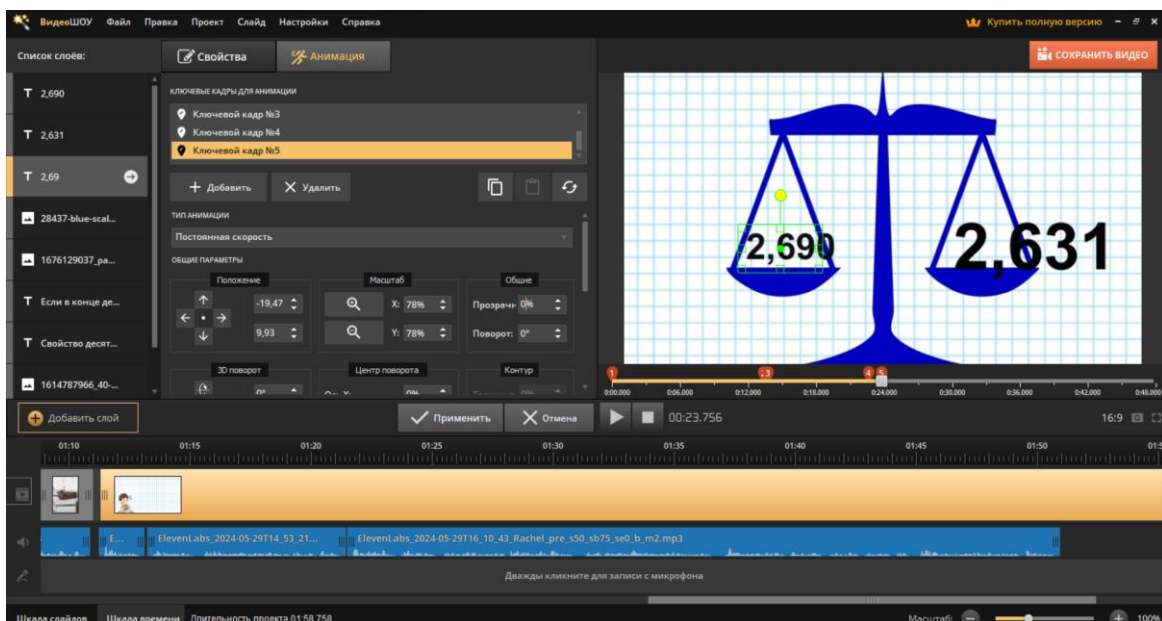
ВидеоШОУ Файл Правка Проект Слайд Настройки Справка
Купить полную версию

Список слоёв:
T 2,690
T 2,631
T 2,69
28437-blue-scal...
1676129037_pa...
T Если в конце де...
T Свойство десят...
1614787966_40-...
Добавить слой

Свойства
Анимация

КЛЮЧЕВЫЕ КАДРЫ ДЛЯ АНИМАЦИИ
Ключевой кадр №3
Ключевой кадр №4
Ключевой кадр №5

+ Добавить
Удалить

ТИП АНИМАЦИИ
Постоянная скорость

ОБЩИЕ ПАРАМЕТРЫ
Положение
-19,47
9,93
Масштаб
X: 78%
Y: 78%
Общие
Прозрачн 0%
Поворот: 0°
3D поворот
Центр поворота
Контур

Применить
Отмена

СОХРАНИТЬ ВИДЕО

2,690
2,631

0:00.000 0:06.000 0:12.000 0:18.000 0:24.000 0:30.000 0:36.000 0:42.000 0:48.000

00:23.756
16:9

01:10 01:15 01:20 01:25 01:30 01:35 01:40 01:45 01:50 01:5

E...
ElevenLabs_2024-05-29T14_53_21...
ElevenLabs_2024-05-29T16_10_43_Rachel_pre_s50_sb75_se0_b_m2.mp3

Дважды кликните для записи с микрофона

Шкала слайдов
Шкала времени
Длительность проекта 01:58.758
Масштаб:
100%